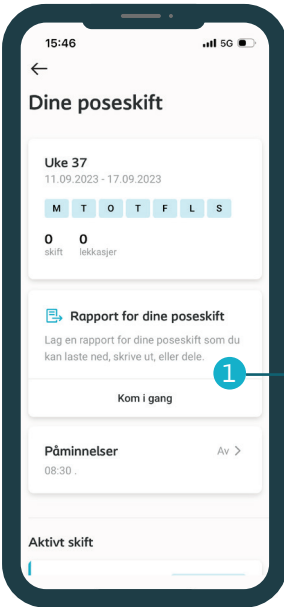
15:46
5G

Dine poseskift

Uke 37
11.09.2023 - 17.09.2023

| M | T | O | T | F | L | S |
|---|---|---|---|---|---|---|

0 skift
0 lekkasjer

Rapport for dine poseskift
Lag en rapport for dine poseskift som du kan laste ned, skrive ut, eller dele.

1

Kom i gang

Påminnelser
08:30 .
Av

Aktivt skift